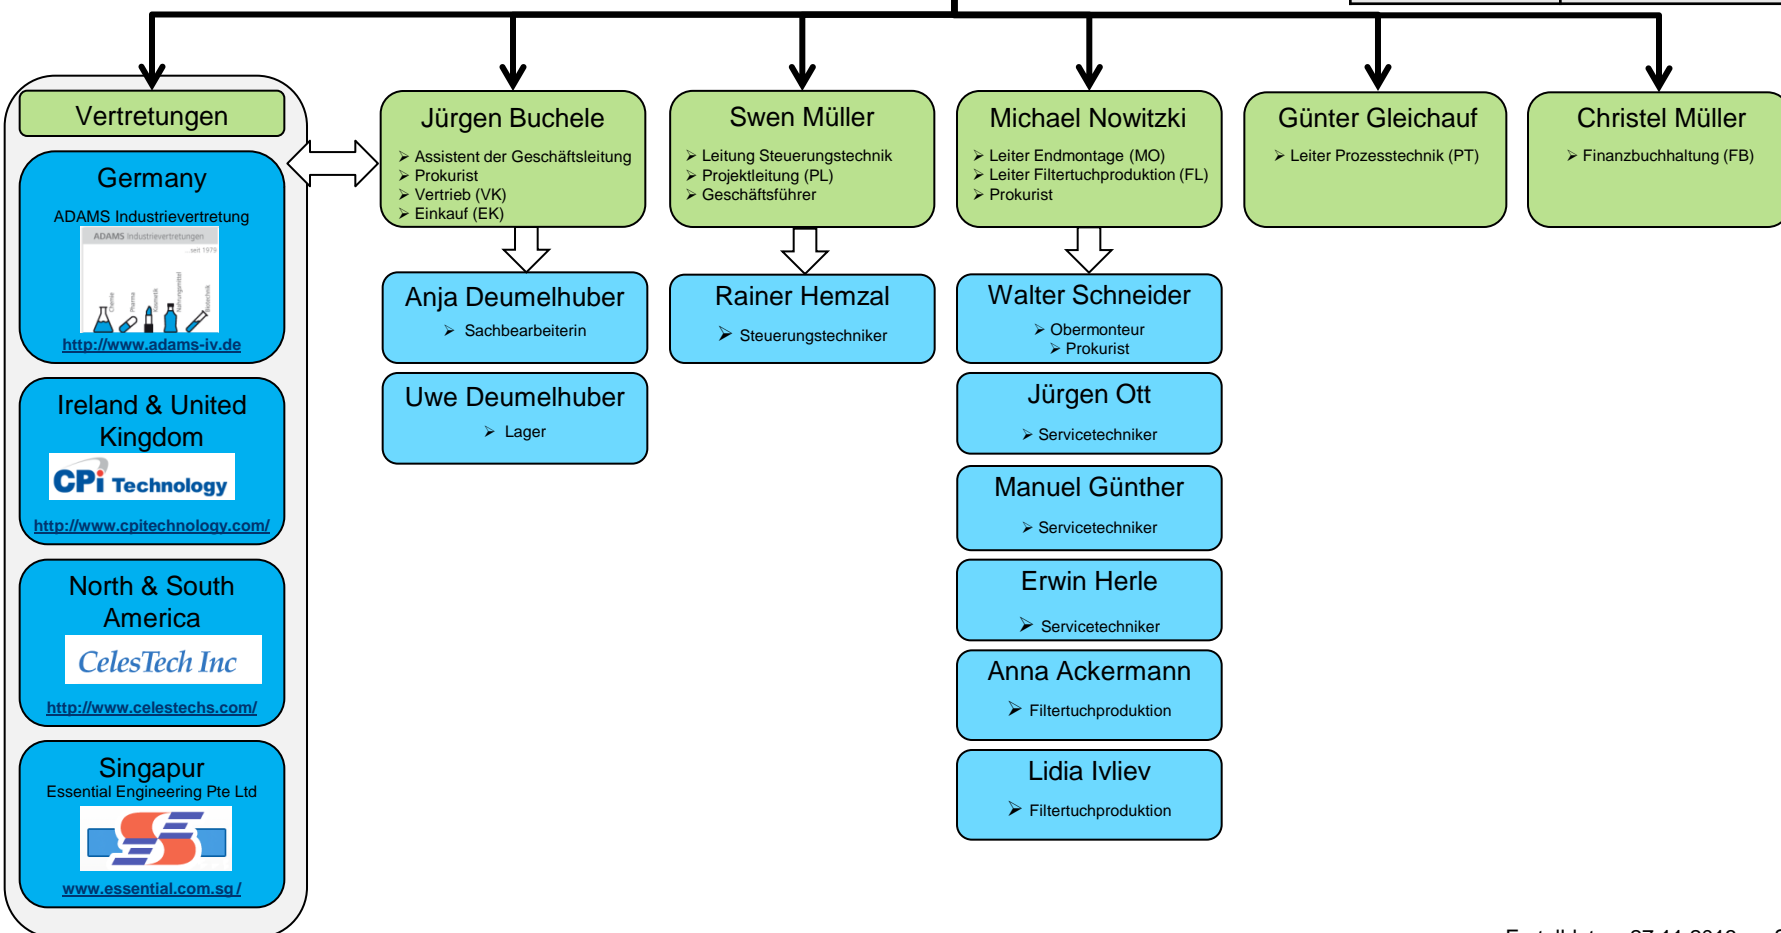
Vertretungen

Germany
ADAMS Industrievertretung
ADAMS Industrievertretungen
http://www.adams-iv.de

Ireland & United Kingdom
CPi Technology
http://www.cpitechnology.com/

North & South America
CelesTech Inc
http://www.celestechs.com/

Singapur
Essential Engineering Pte Ltd
www.essential.com.sg/

Jürgen Buchele
➢ Assistent der Geschäftsleitung
➢ Prokurist
➢ Vertrieb (VK)
➢ Einkauf (EK)

Anja Deumelhuber
➢ Sachbearbeiterin

Uwe Deumelhuber
➢ Lager

Swen Müller
➢ Leitung Steuerungstechnik
➢ Projektleitung (PL)
➢ Geschäftsführer

Rainer Hemzal
➢ Steuerungstechniker

Michael Nowitzki
➢ Leiter Endmontage (MO)
➢ Leiter Filtertuchproduktion (FL)
➢ Prokurist

Walter Schneider
➢ Obermonteur
➢ Prokurist

Jürgen Ott
➢ Servicetechniker

Manuel Günther
➢ Servicetechniker

Erwin Herle
➢ Servicetechniker

Anna Ackermann
➢ Filtertuchproduktion

Lidia Ivliev
➢ Filtertuchproduktion

Günter Gleichauf
➢ Leiter Prozesstechnik (PT)

Christel Müller
➢ Finanzbuchhaltung (FB)

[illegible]